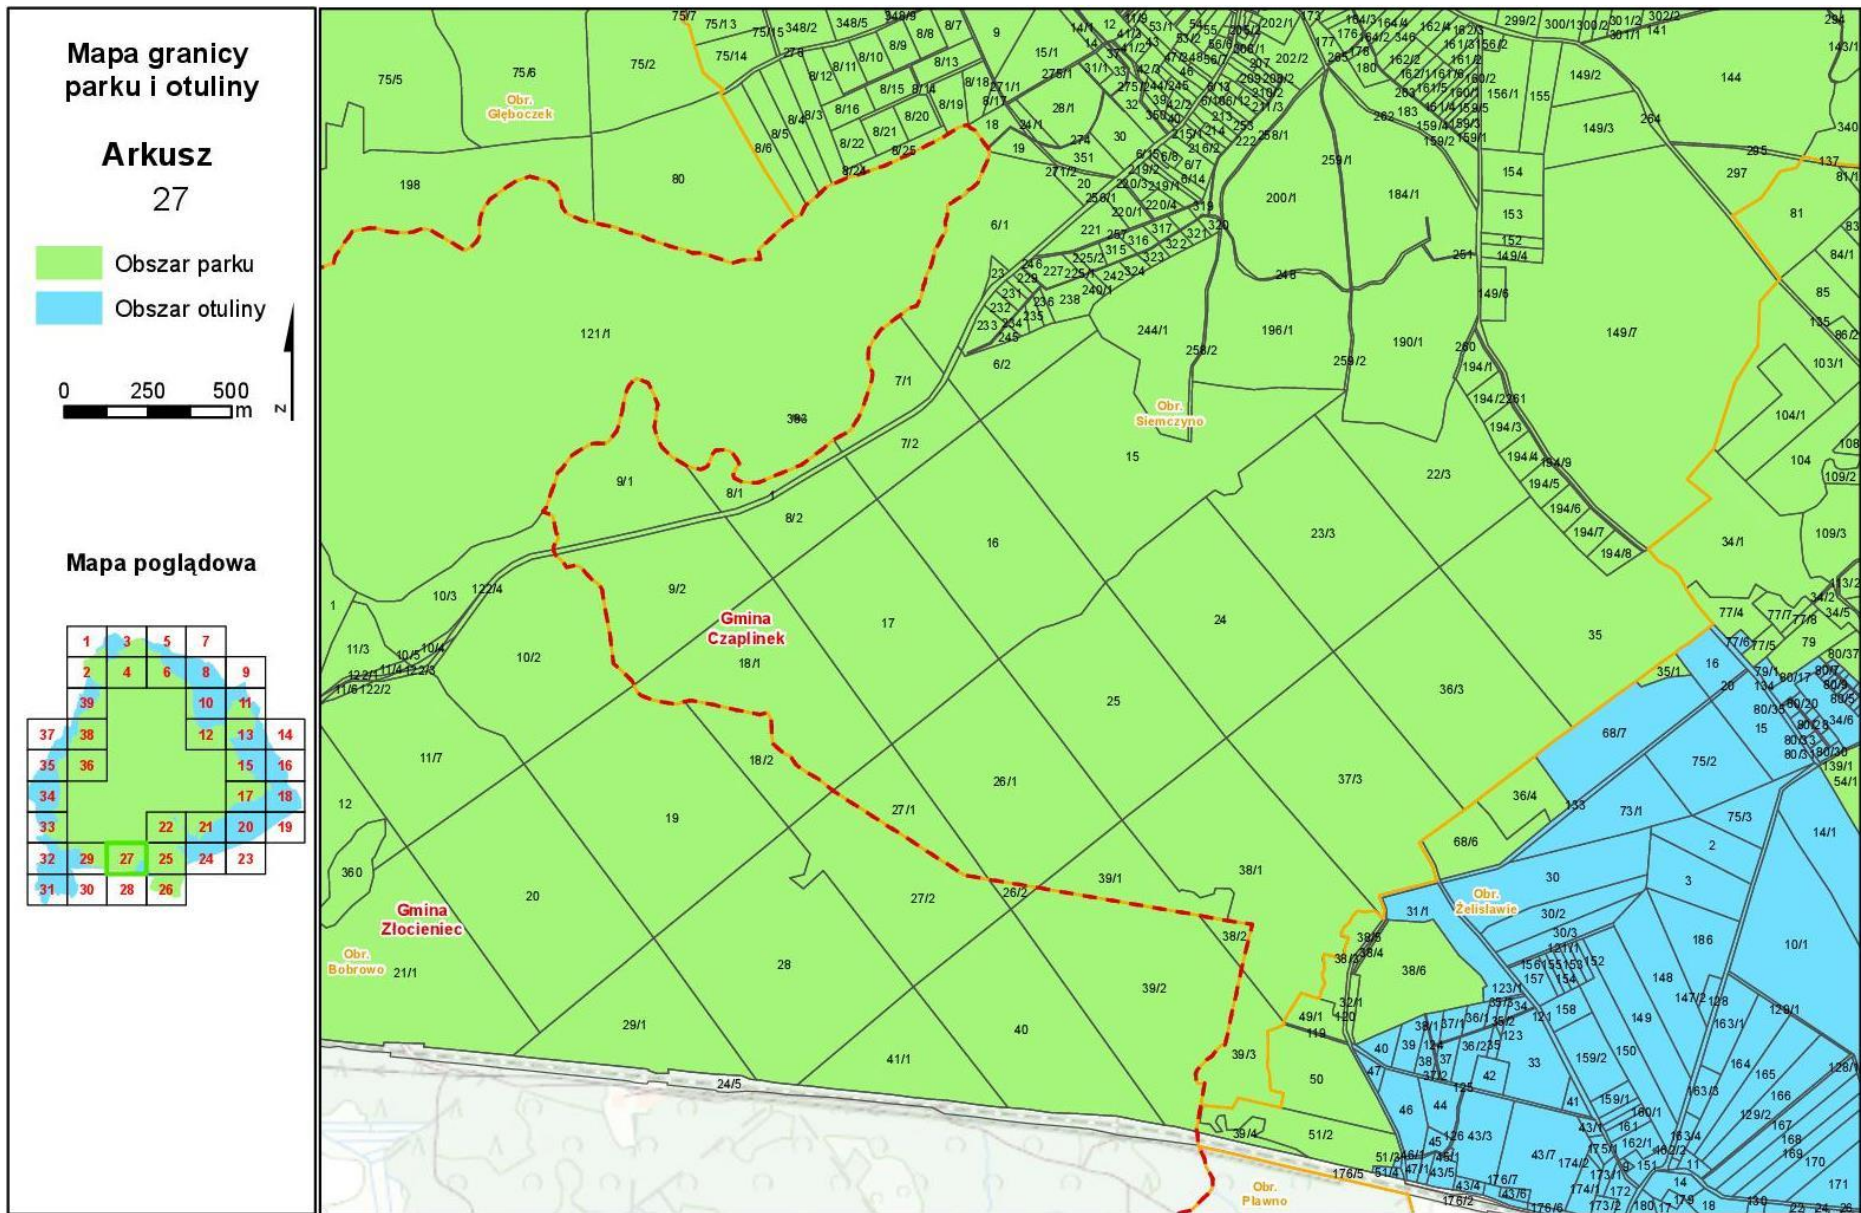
Mapa granicy parku i otuliny

Arkusz
27

Obszar parku
Obszar otuliny

0 250 500 m

N

Mapa poglądowa

| 1 | 3 | 5 | 7 |
| 2 | 4 | 6 | 8 | 9 |
| 39 | 10 | 11 |
| 37 | 38 | 12 | 13 | 14 |
| 35 | 36 | 15 | 16 |
| 34 | 17 | 18 |
| 33 | 22 | 21 | 20 | 19 |
| 32 | 29 | 27 | 25 | 24 | 23 |
| 31 | 30 | 28 | 26 |

Obr. Głęboczek

Obr. Siemczyno

Obr. Żelisławie

Obr. Bobrowo

Obr. Pławno

Gmina Czaplinek

Gmina Złocieniec

75/5 75/6 75/2 198 80 121/1 303 9/1 8/1 8/2 9/2 10/2 10/3 122/4 11/3 11/7 12 360 20 19 18/1 18/2 17 16 15 7/1 7/2 6/1 6/2 24 25 26/1 27/1 27/2 26/2 28 29/1 41/1 40 39/1 39/2 38/1 38/2 39/3 39/4 23/3 22/3 36/3 37/3 35 34/1 36/4 68/6 68/7 75/2 73/1 30 3 186 10/1 24/5 244/1 196/1 190/1 259/2 258/2 200/1 184/1 259/1 149/7 149/3 149/2 144 104/1 104 109/3 81 85 50 51/2 31/1 38/6 148 149 159/2 33 42 44 46 40 39